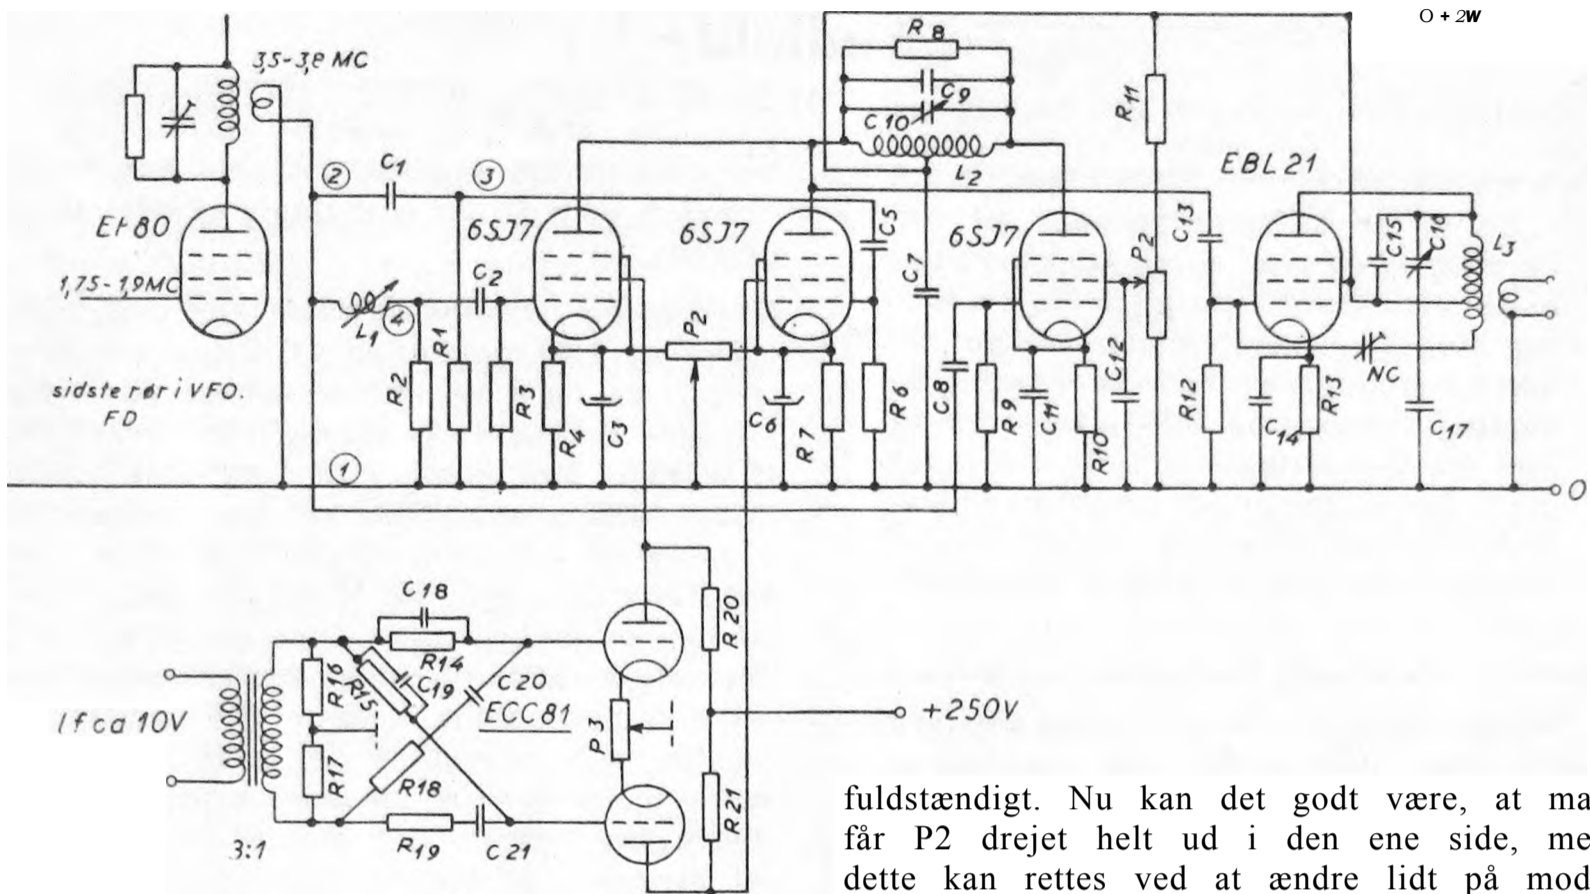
O + 2W

3,5-3,8 MC

R 8

C 9

C 10

R 11

L 2

EBL 21

2

C 1

3

EF 80

6SJ7

6SJ7

C 5

6SJ7

C 13

C 15

C 16

L 3

1,75-1,9MC

C 2

C 7

P 2

L 1

4

R 1

R 2

R 3

R 4

C 3

P 2

C 6

R 7

R 6

C 8

R 9

C 11

R 10

C 12

R 12

C 14

R 13

NC

C 17

sidste rør i VFO.
FD

1

O

C 18

R 14

R 20

R 16

R 15

C 19

C 20

ECC 81

+250V

lf ca 10V

P 3

R 17

R 18

R 19

C 21

R 21

3:1

fuldstændigt. Nu kan det godt være, at ma får P2 drejet helt ud i den ene side, me dette kan rettes ved at ændre lidt på mod